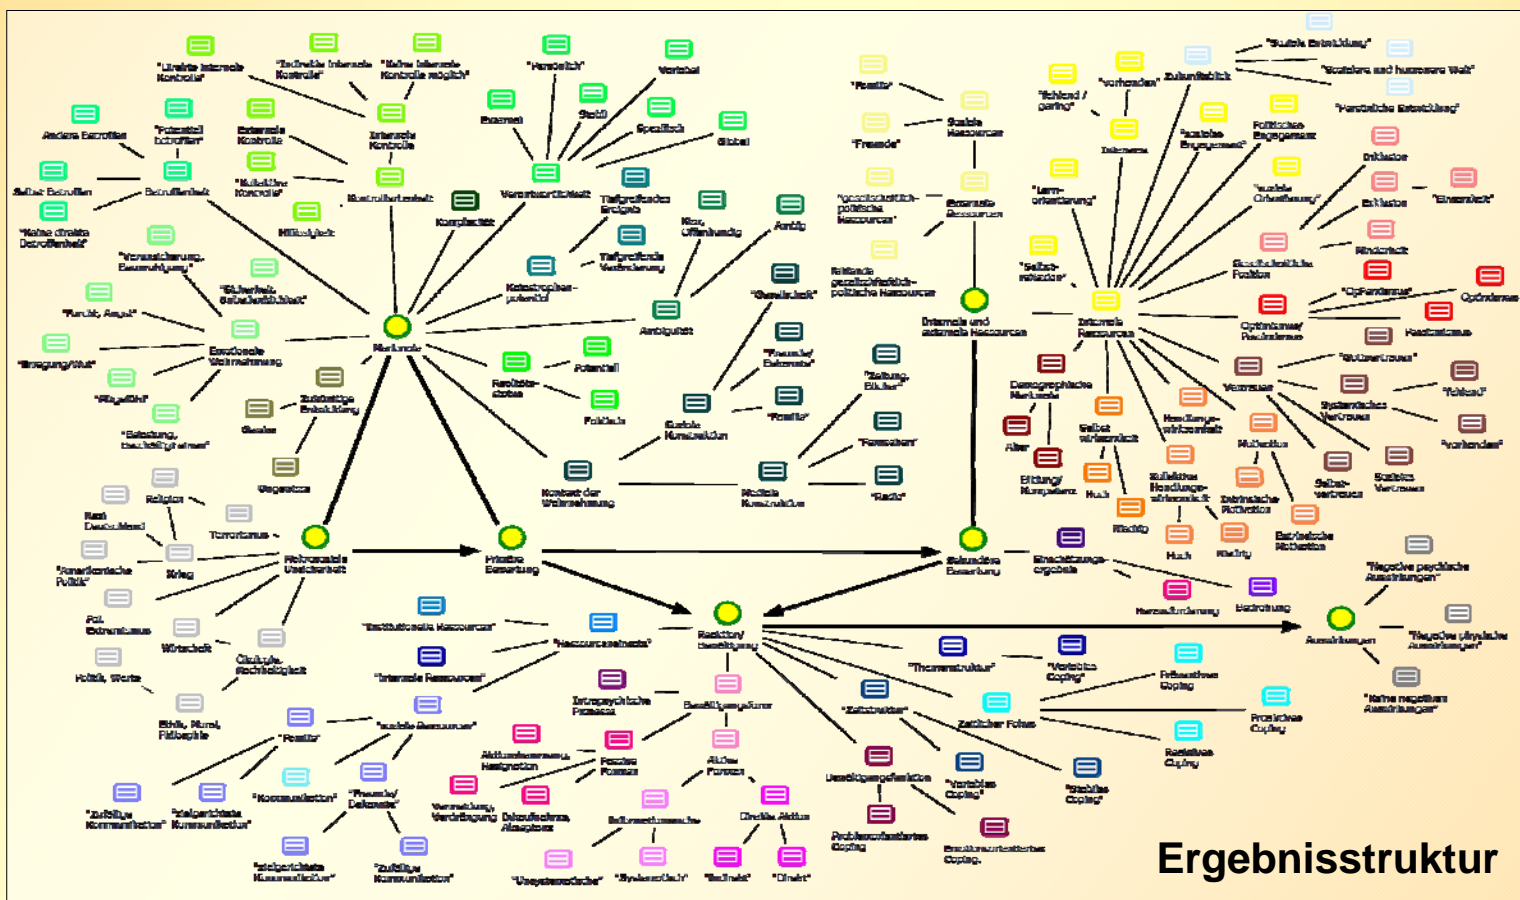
"Ursache Interne Kontrolle"

"Zufällige Interne Kontrolle"

"Keine Interne Kontrolle möglich"

Interne Kontrolle

Andere Betroffen

"Potentiell betroffen"

Externe Kontrolle

Selbst Betroffen

Betroffenheit

"Kollektive Kontrolle"

Kontrollierbarkeit

"Keine direkte Betroffenheit"

Hilflosigkeit

Komplexität

"Persönlich"

Verbindlich

Extern

Stetig

Speziell

Global

Verantwortlichkeit

Tiefgreifendes Ereignis

Klar, Offenkundig

Tiefgreifende Veränderung

Katastrophenpotential

Ambiguität

Ambig

"Verunsicherung, Beunruhigung"

"Sicherheit, Selbstsicherheit"

"Furcht, Angst"

Emotionale Wahrnehmung

"Erregung/Wut"

"Mitgefühl"

"Belastung, beschäftigt einen"

Merkmale

Zukünftige Entwicklung

Gesetze

Gegenwärtig

Potentiell

Realitätsstatus

Faktisch

"Gerüchte"

"Freunde/Bekannte"

"Familie"

Direkte Kommunikation

Kontakt der Wahrnehmung

"Zeitung, Bilder"

"Fernsehen"

Mediale Kommunikation

"Radio"

Religion

Nazi Deutschland

Terrorismus

"Amerikanische Politik"

Krieg

Historische Unsicherheit

Primäre Bewertung

Pol. Extremismus

Wirtschaft

Ökologie, Rechtlichkeit

Politik, Werte

Ethik, Moral, Feldbeispiele

"Familie"

"Eltern"

"Fremde"

Soziale Ressourcen

"gesellschaftlich-politische Ressourcen"

Erworbene Ressourcen

Fehlende gesellschaftlich-politische Ressourcen

Interne und externe Ressourcen

"Gering / gering"

"vorhanden"

Zukunftsblick

"Soziale Entwicklung"

"Soziales und humanes Welt"

"Persönliche Entwicklung"

Interesse

"soziales Engagement"

Politisches Engagement

"Lernorientierung"

"soziale Orientierung"

Inklusion

Exklusion

"Einsamkeit"

"Selbstreflexion"

Gesellschaftliche Position

Minderheit

"Optimismus"

Optimismus

Optimismus/ Pessimismus

Pessimismus

Interne Ressourcen

"Misstrauen"

Demographische Merkmale

Vertrauen

"Schlecht"

Systemisches Vertrauen

"vorhanden"

Alter

Selbstwirksamkeit

Handlungswirksamkeit

Mitleiden

Bildung/ Kompetenz

Hoch

Zukünftiges Handlungswirksamkeit

Niedrig

Individuelle Motivation

Selbstvertrauen

Soziales Vertrauen

Hoch

Niedrig

Betriebliche Motivation

Sekundäre Bewertung

Einschätzungsergebnis

Herausforderung

Bedrohung

"Negative psychische Auswirkungen"

Auswirkungen

"Negative physische Auswirkungen"

"Keine negativen Auswirkungen"

"Institutionelle Ressourcen"

"Ressourceneinsatz"

Reaktion/ Bewältigung

"Interne Ressourcen"

Intrapsychische Prozesse

Bewältigungsform

"soziale Ressourcen"

Aktionsbereitschaft, Resignation

Passive Formen

Aktive Formen

"Kommunikation"

"Freunde/ Bekannte"

Verneinung, Verdrängung

Diskussionen, Akzeptanz

Selbstverständnis

Direkte Aktion

"Zufällige Kommunikation"

"Zielgerichtete Kommunikation"

"zielgerichtete Kommunikation"

"zufällige Kommunikation"

"Unsystematische"

"Systematisch"

"Indirekt"

"Direkt"

"Themenstruktur"

"Variables Coping"

Präventives Coping

"Zeitstruktur"

Zeitlicher Fokus

Proaktives Coping

Reaktives Coping

Bewältigungsverhalten

"Variables Coping"

"Stabiles Coping"

Problemorientiertes Coping

Emotionsorientiertes Coping

Ergebnisstruktur